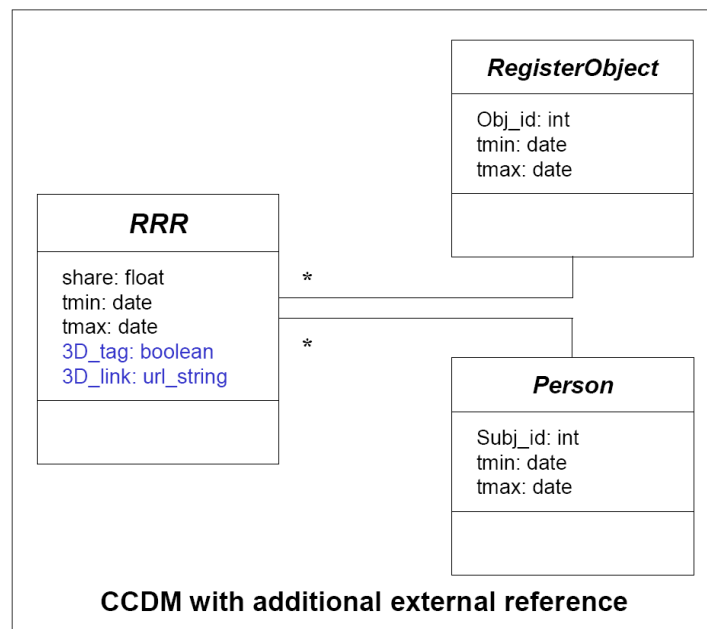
RegisterObject

Obj_id: int
tmin: date
tmax: date

RRR

share: float
tmin: date
tmax: date
3D_tag: boolean
3D_link: url_string

*

*

Person

Subj_id: int
tmin: date
tmax: date

CCDM with additional external reference